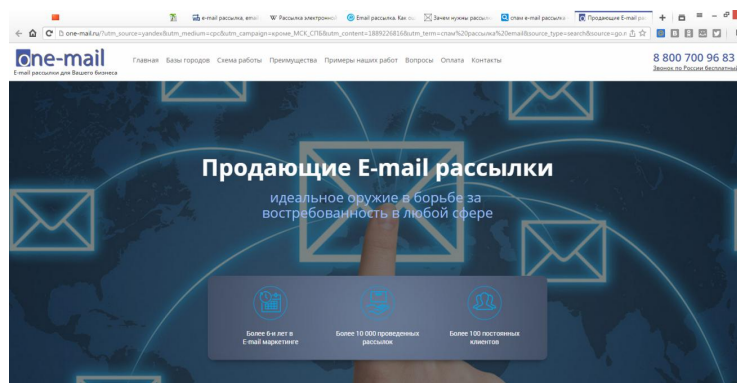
e-mail рассылка, email | Рассылка электронной | Email рассылка. Как за | Зачем нужны рассылк | спам е-mail рассылка | Продающие E-mail рас

one-mail.ru/?utm_source=yandex&utm_medium=cpc&utm_campaign=кроме_МСК_СПб&utm_content=1889226816&utm_term=спам%20рассылка%20email&source_type=search&source=go.r

one-mail
E-mail рассылки для Вашего бизнеса

Главная Базы городов Схема работы Преимущества Примеры наших работ Вопросы Оплата Контакты

8 800 700 96 83
Звонок по России бесплатный

Продающие E-mail рассылки

идеальное оружие в борьбе за востребованность в любой сфере

Более 6-и лет в E-mail маркетинге

Более 10 000 проведенных рассылок

Более 100 постоянных клиентов